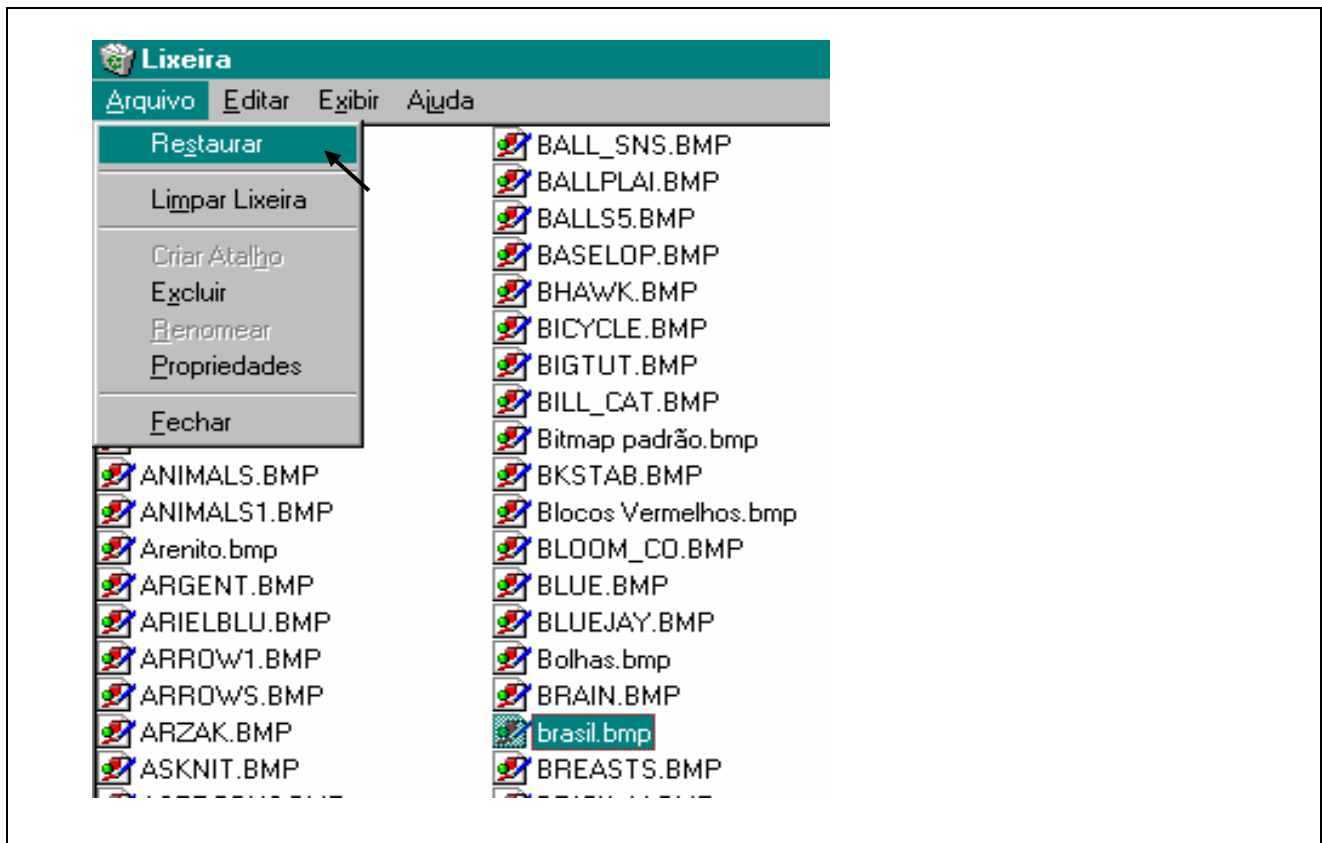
Lixeira

Arquivo Editar Exibir Ajuda

Restaurar

Limpar Lixeira

Criar Atalho
Excluir
Renomear
Propriedades

Fechar

ANIMALS.BMP
ANIMALS1.BMP
Arenito.bmp
ARGENT.BMP
ARIELBLU.BMP
ARROW1.BMP
ARROWS.BMP
ARZAK.BMP
ASKNIT.BMP
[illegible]

BALL_SNS.BMP
BALLPLAI.BMP
BALLS5.BMP
BASELOP.BMP
BHAWK.BMP
BICYCLE.BMP
BIGTUT.BMP
BILL_CAT.BMP
Bitmap padrão.bmp
BKSTAB.BMP
Blocos Vermelhos.bmp
BLOOM_CO.BMP
BLUE.BMP
BLUEJAY.BMP
Bolhas.bmp
BRAIN.BMP
brasil.bmp
BREASTS.BMP
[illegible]